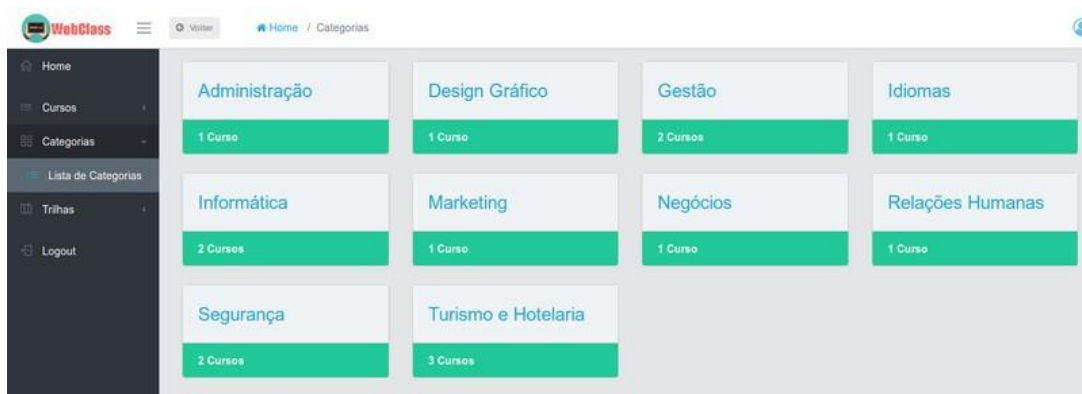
WebClass

Voltar

Home / Categorias

Home

Cursos

Categorias

Lista de Categorias

Trilhas

Logout

Administração

1 Curso

Design Gráfico

1 Curso

Gestão

2 Cursos

Idiomas

1 Curso

Informática

2 Cursos

Marketing

1 Curso

Negócios

1 Curso

Relações Humanas

1 Curso

Segurança

2 Cursos

Turismo e Hotelaria

3 Cursos